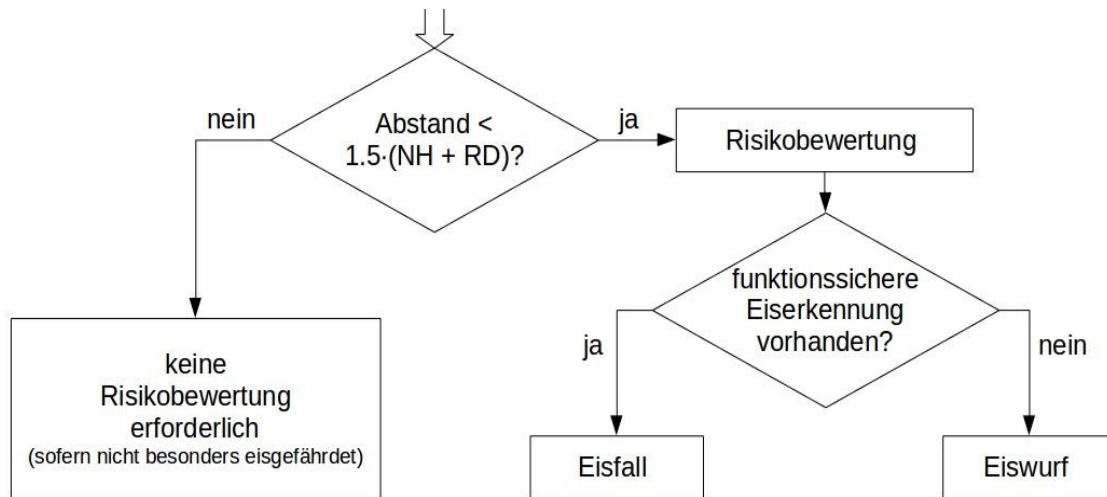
Abstand < $1.5 \cdot (NH + RD)$?

nein

ja

Risikobewertung

keine Risikobewertung erforderlich
(sofern nicht besonders eisgefährdet)

funktionssichere Eiserkennung vorhanden?

ja

nein

Eisfall

Eiswurf